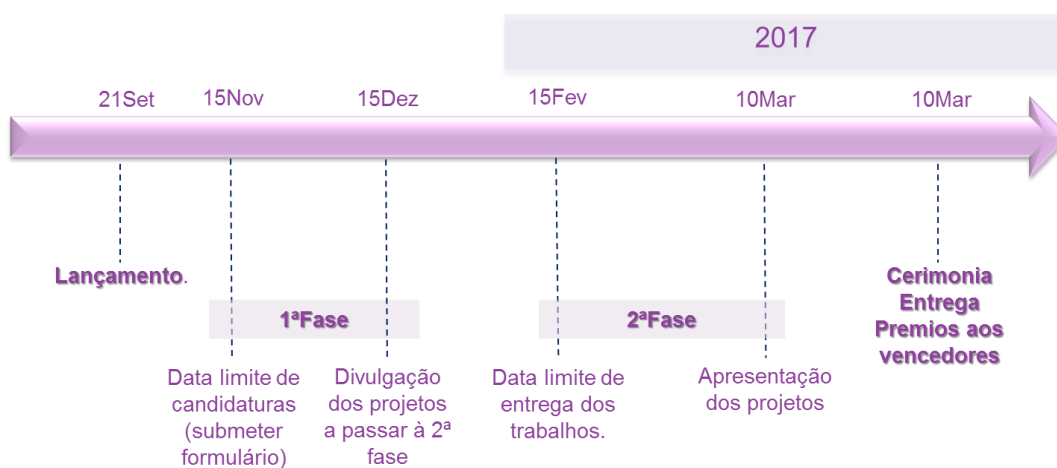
2017

21Set 15Nov 15Dez 15Fev 10Mar 10Mar

Lançamento.

1ªFase

2ªFase

Cerimonia Entrega Premios aos vencedores

Data limite de candidaturas (submeter formulário)

Divulgação dos projetos a passar à 2ª fase

Data limite de entrega dos trabalhos.

Apresentação dos projetos